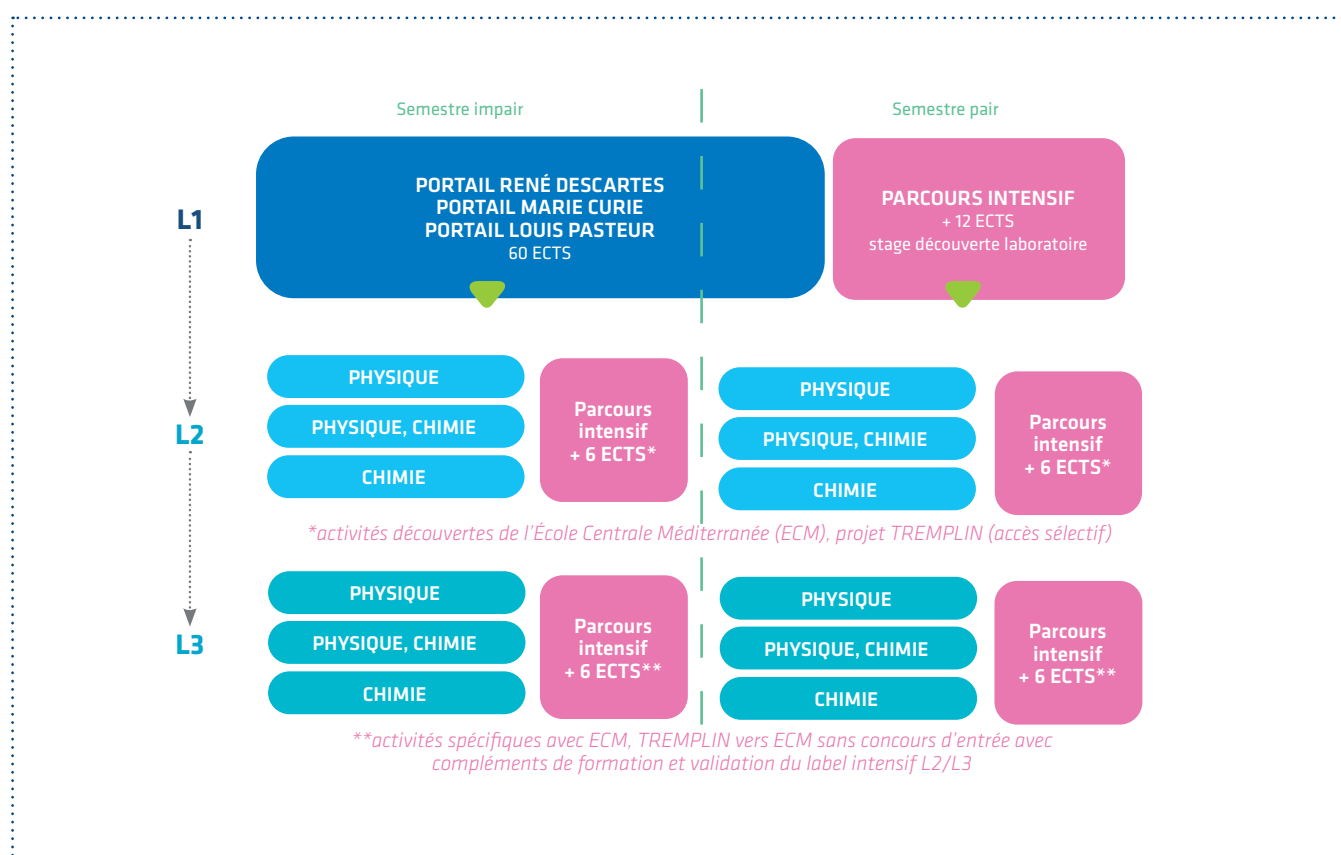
Semestre impair

Semestre pair

L1

PORTAIL RENÉ DESCARTES
PORTAIL MARIE CURIE
PORTAIL LOUIS PASTEUR
60 ECTS

PARCOURS INTENSIF
+ 12 ECTS
stage découverte laboratoire

L2

PHYSIQUE

PHYSIQUE, CHIMIE

CHIMIE

Parcours intensif + 6 ECTS*

PHYSIQUE

PHYSIQUE, CHIMIE

CHIMIE

Parcours intensif + 6 ECTS*

*activités découvertes de l'École Centrale Méditerranée (ECM), projet TREMPLIN (accès sélectif)

L3

PHYSIQUE

PHYSIQUE, CHIMIE

CHIMIE

Parcours intensif + 6 ECTS**

PHYSIQUE

PHYSIQUE, CHIMIE

CHIMIE

Parcours intensif + 6 ECTS**

**activités spécifiques avec ECM, TREMPLIN vers ECM sans concours d'entrée avec compléments de formation et validation du label intensif L2/L3